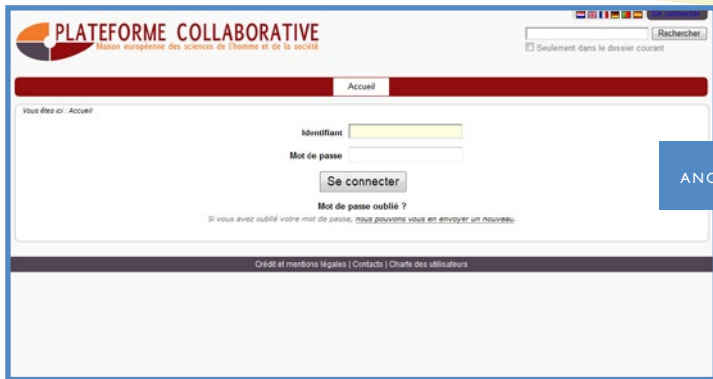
PLATEFORME COLLABORATIVE
Maison européenne des sciences de l'homme et de la société

Se connecter

Rechercher
Seulement dans le dossier courant

Accueil

Vous êtes ici : Accueil

Identifiant
Mot de passe
Se connecter

Mot de passe oublié ?
Si vous avez oublié votre mot de passe, nous pouvons vous en envoyer un nouveau.

ANC

Crédit et mentions légales | Contacts | Charte des utilisateurs